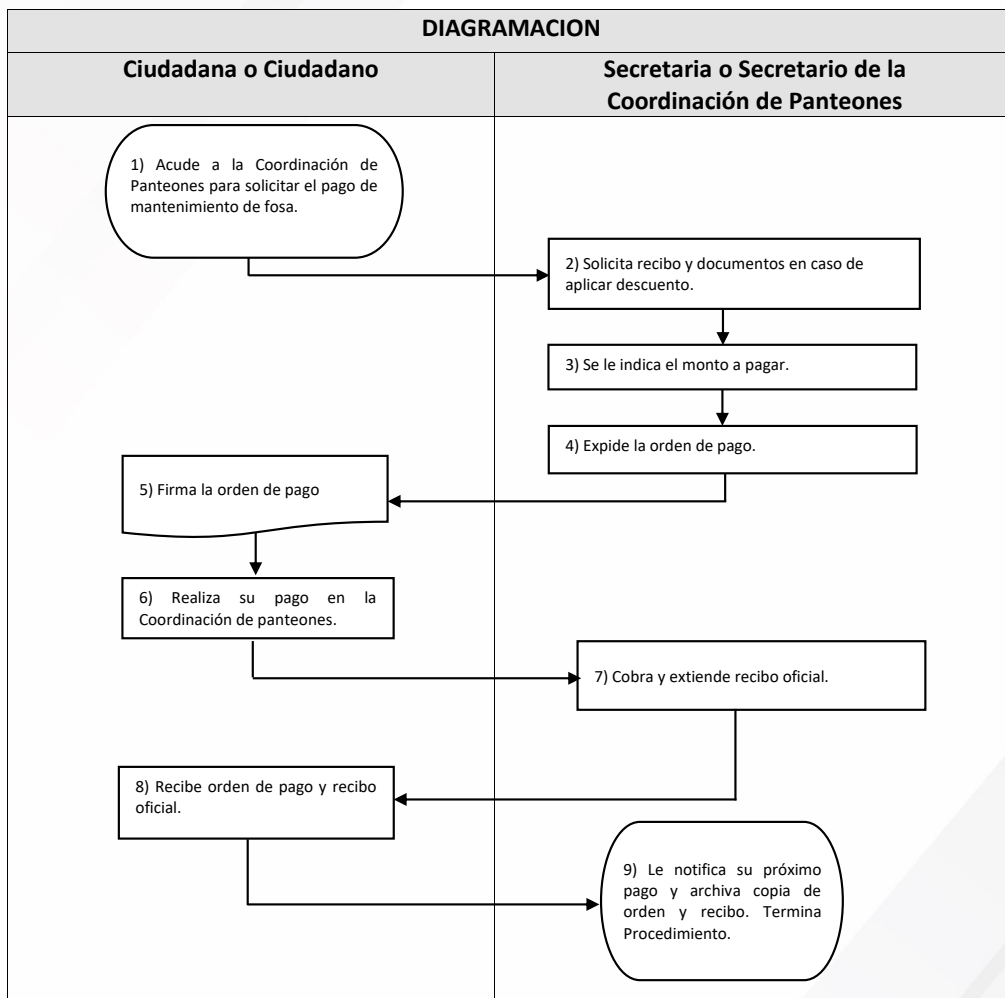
DIAGRAMACION

| Ciudadana o Ciudadano | Secretaria o Secretario de la Coordinación de Panteones |
|---|---|

1) Acude a la Coordinación de Panteones para solicitar el pago de mantenimiento de fosa.

2) Solicita recibo y documentos en caso de aplicar descuento.

3) Se le indica el monto a pagar.

4) Expide la orden de pago.

5) Firma la orden de pago

6) Realiza su pago en la Coordinación de panteones.

7) Cobra y extiende recibo oficial.

8) Recibe orden de pago y recibo oficial.

9) Le notifica su próximo pago y archiva copia de orden y recibo. Termina Procedimiento.